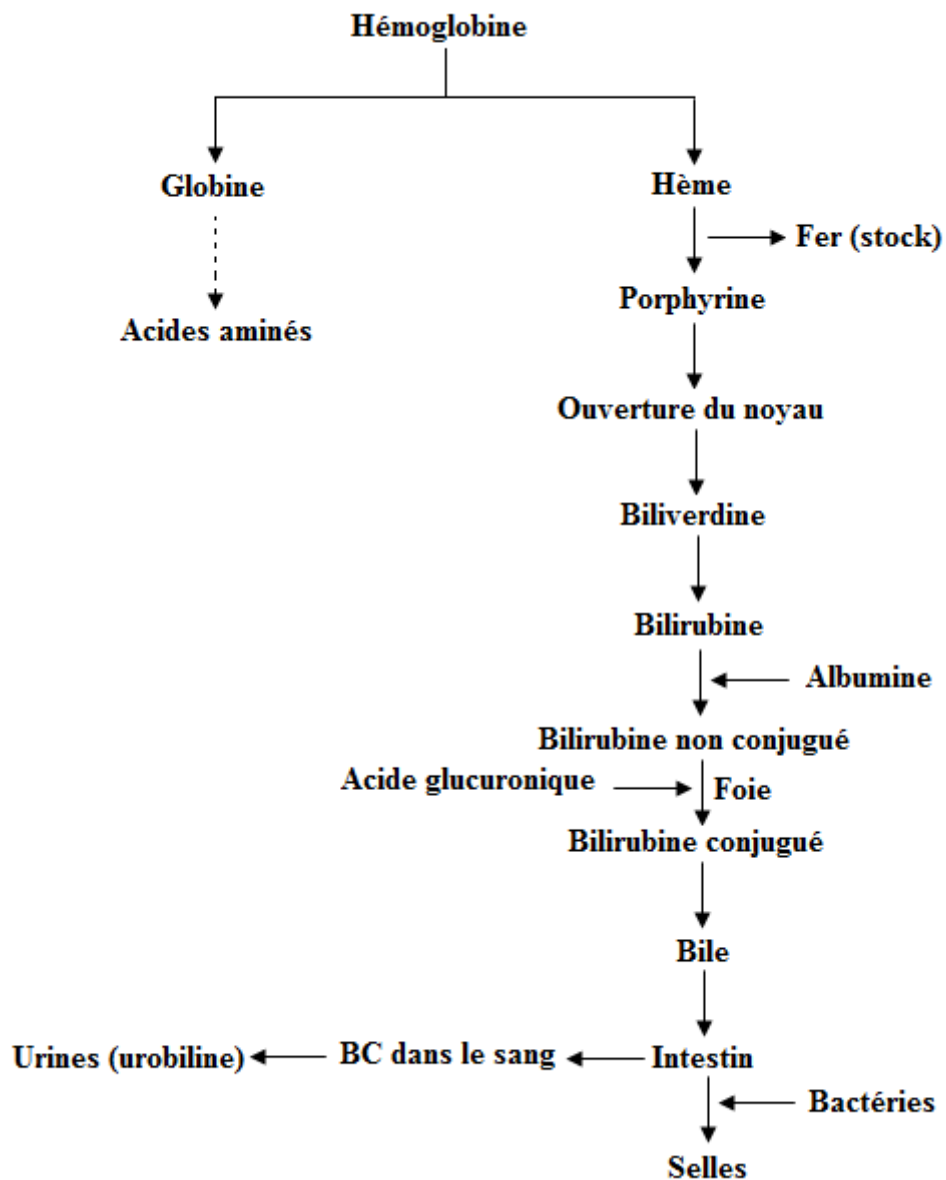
Hémoglobine

Globine

Acides aminés

Hème

Fer (stock)

Porphyrine

Ouverture du noyau

Biliverdine

Bilirubine

Albumine

Bilirubine non conjugué

Acide glucuronique

Foie

Bilirubine conjugué

Bile

Urines (urobiline)

BC dans le sang

Intestin

Bactéries

Selles